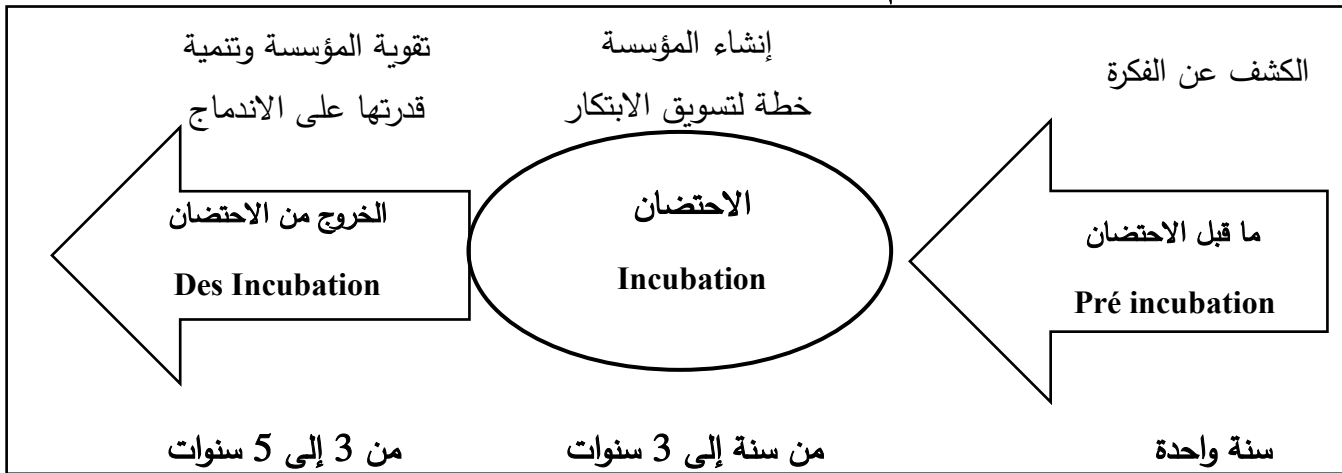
الكشف عن الفكرة

ما قبل الاحتضان
Pré incubation

سنة واحدة

إنشاء المؤسسة
خطة لتسويق الابتكار

الاحتضان
Incubation

من سنة إلى 3 سنوات

تقوية المؤسسة وتنمية
قدرتها على الاندماج

الخروج من الاحتضان
Des Incubation

من 3 إلى 5 سنوات